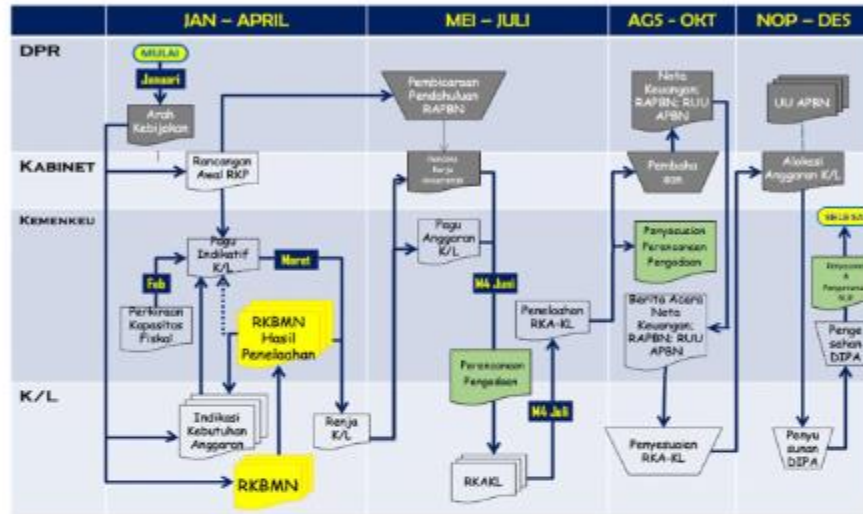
JAN – APRIL
MEI – JULI
AGS - OKT
NOP – DES

DPR
KABINET
KEMENKEU
K/L

MULAI
Januari
Arah Kebijakan
Rancangan Awal RKP
Pagu Indikatif K/L
Maret
Feb
Perkiraan Kapasitas Fiskal
RKBMN Hasil Penelaahan
Indikasi Kebutuhan Anggaran
Renja K/L
RKBMN

Pembicaraan Pendahuluan RAPBN
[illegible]
Pagu Anggaran K/L
M4 Juni
Perencanaan Pengadaan
Penelaahan RKA-KL
M4 Juli
RKAKL

Nota Keuangan; RAPBN; RUU APBN
Pembahasan
Penyesuaian Perencanaan Pengadaan
Berita Acara Nota Keuangan; RAPBN; RUU APBN
Penyesuaian RKA-KL

UU APBN
Alokasi Anggaran K/L
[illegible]
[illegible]
Pengesahan DIPA
Penyusunan DIPA